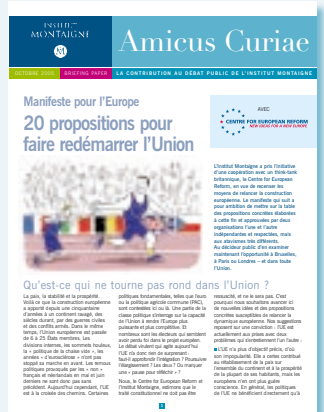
INSTITUT MONTAIGNE

Amicus Curiae

OCTOBRE 2005 | BRIEFING PAPER | LA CONTRIBUTION AU DÉBAT PUBLIC DE L'INSTITUT MONTAIGNE

Manifeste pour l'Europe

20 propositions pour faire redémarrer l'Union

AVEC

CENTRE FOR EUROPEAN REFORM
NEW IDEAS FOR A NEW EUROPE

L'Institut Montaigne a pris l'initiative d'une coopération avec un think-tank britannique, le Centre for European Reform, en vue de recenser les moyens de relancer la construction européenne. Le manifeste qui suit a pour ambition de mettre sur la table des propositions concrètes élaborées à cette fin et approuvées par deux organisations l'une et l'autre indépendantes et respectées, mais aux visions très différentes. Au diviseur public d'en examiner maintenant l'opportunité à Bruxelles, à Paris ou Londres – et dans toute l'Union.

Qu'est-ce qui ne tourne pas rond dans l'Union ?

La paix, la stabilité et la prospérité : voilà ce que la construction européenne a apporté depuis une cinquantaine d'années à un continent ravagé, des siècles durant, par des guerres civiles et des conflits armés. Dans le même temps, l'Union européenne est passée de 6 à 25 États membres. Les divisions internes, les sommets houleux, le « politique de la chaise vide », les années « d'euroscléreose » n'ont pas stoppé sa marche en avant. Les revers politiques provoqués par les « non » français et néerlandais en mai et juin derniers ne sont donc pas sans précédent. Aujourd'hui cependant, l'UE est à la croisée des chemins. Certaines

politiques fondamentales, telles que l'euro ou la politique agricole commune (PAC), sont contestées et ou ils. Une partie de la classe politique s'interroge sur la capacité de l'Union à rendre l'Europe plus puissante et plus compétitive. Et nombreux sont les électeurs qui semblent avoir perdu foi dans le projet européen. Le débat virulent qui agite aujourd'hui l'UE n'a donc rien de surprenant : faut-il approfondir l'intégration ? Poursuivre l'élargissement ? Les deux ? Ou marquer une « pause pour réfléchir » ?

Nous, le Centre for European Reform et l'Institut Montaigne, estimons que le traité constitutionnel ne doit pas être

ressuscité, et ne le sera pas. C'est pourquoi nous souhaitons avancer ici de nouvelles idées et des propositions concrètes susceptibles de relancer la dynamique européenne. Nos suggestions reposent sur une conviction : l'UE est actuellement aux prises avec deux problèmes qui s'entretiennent l'un l'autre :

■ L'UE n'a plus d'objectif précis, d'où son impopularité. Elle a certes contribué au rétablissement de la paix sur l'ensemble du continent et à la prospérité de la plupart de ses habitants, mais les européens n'en ont plus guère conscience. En général, les politiques de l'UE ne bénéficient directement qu'à